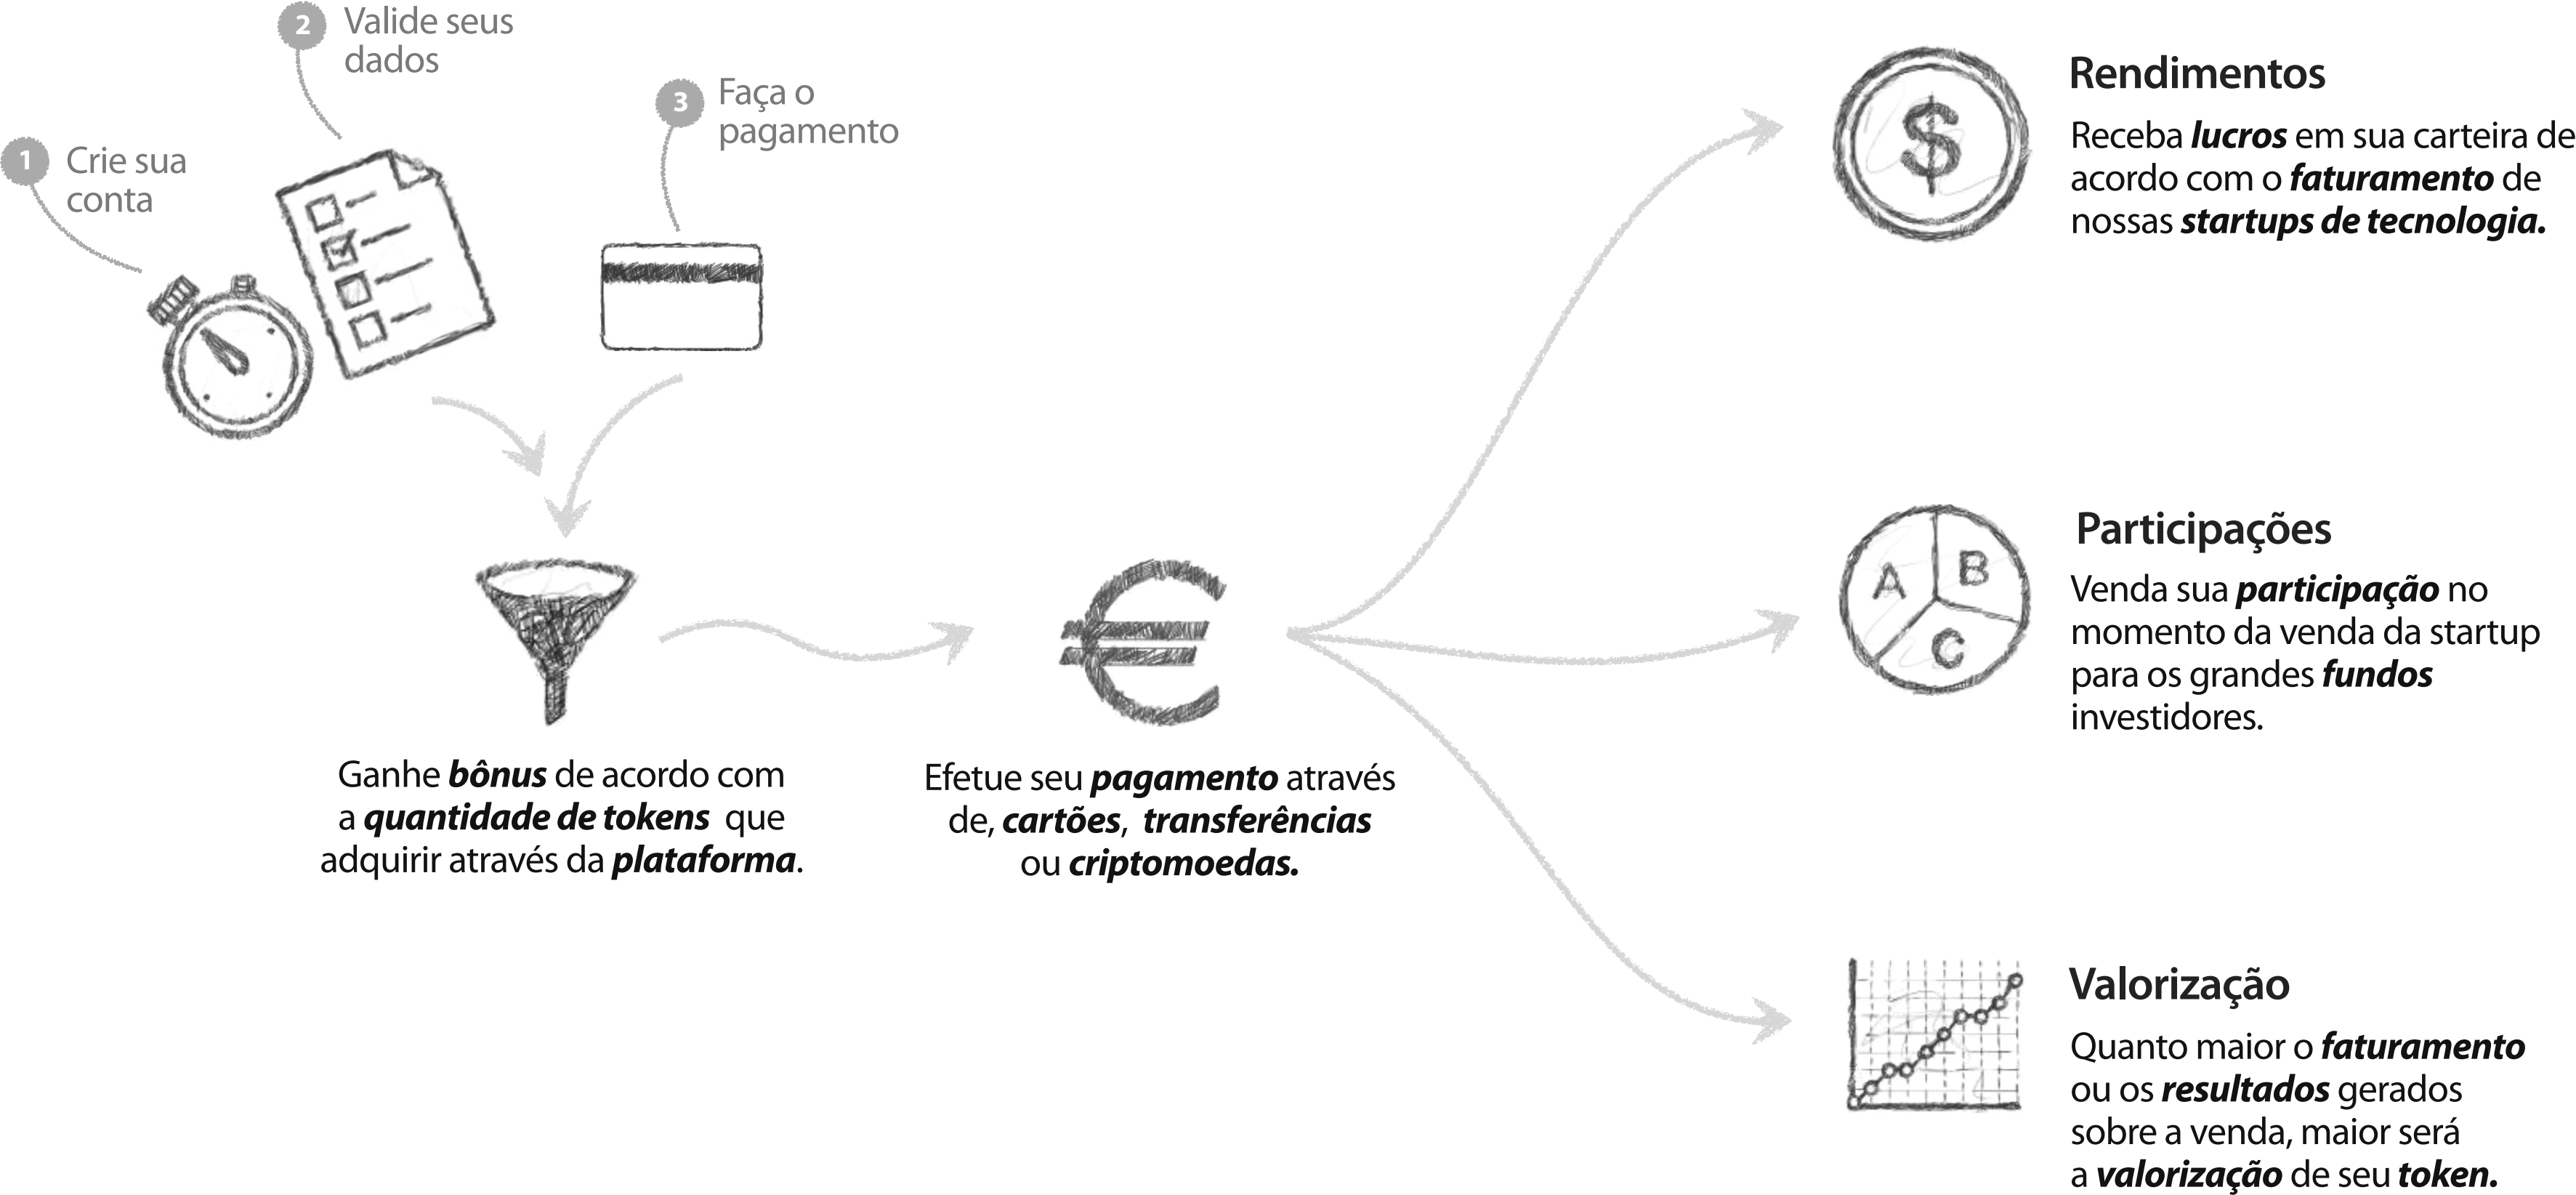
2 Valide seus dados

3 Faça o pagamento

1 Crie sua conta

Ganhe **bônus** de acordo com a **quantidade de tokens** que adquirir através da **plataforma**.

Efetue seu **pagamento** através de, **cartões**, **transferências** ou **criptomoedas.**

Rendimentos

Receba **lucros** em sua carteira de acordo com o **faturamento** de nossas **startups de tecnologia.**

Participações

A B C

Venda sua **participação** no momento da venda da startup para os grandes **fundos** investidores.

Valorização

Quanto maior o **faturamento** ou os **resultados** gerados sobre a venda, maior será a **valorização** de seu **token.**